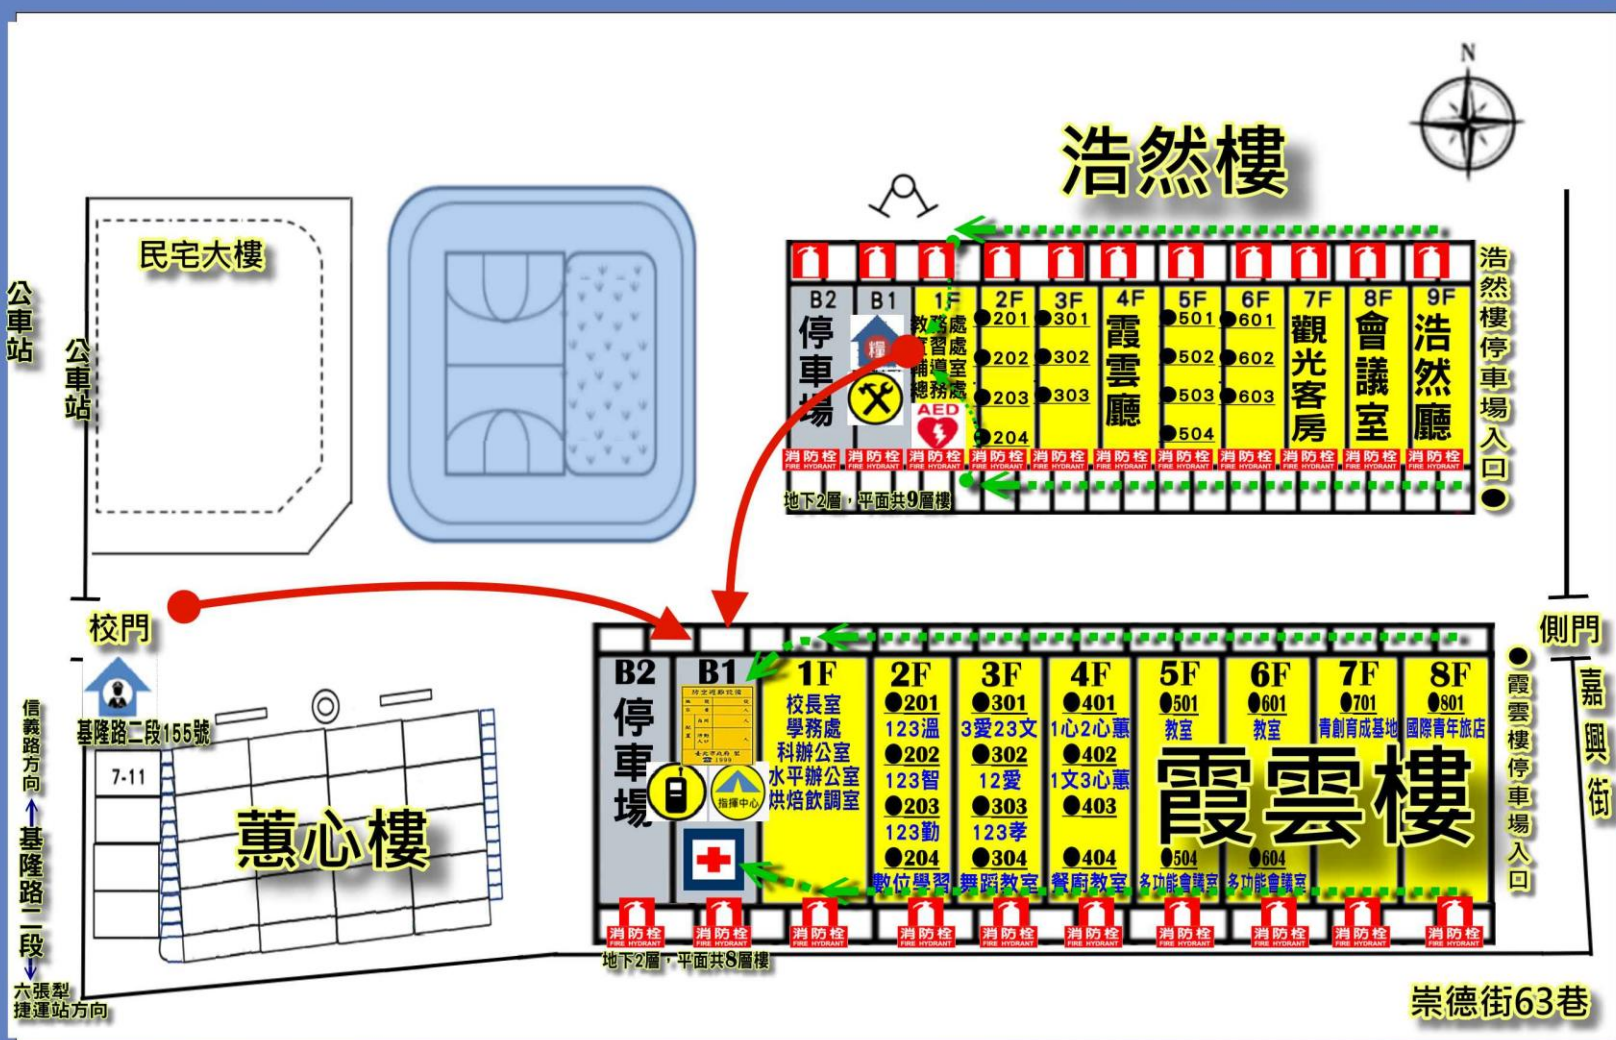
N

浩然樓

民宅大樓

公車站

公車站

B2 停車場

B1 樓

1F 教務處 實習處 輔導室 總務處

AED

2F 201 202 203 204

3F 301 302 303

4F 霞雲廳

5F 501 502 503 504

6F 601 602 603

7F 觀光客房

8F 會議室

9F 浩然廳

消防栓 FIRE HYDRANT

地下2層，平面共9層樓

浩然樓停車場入口

校門

側門

基隆路二段155號

信義路方向 ↑ 基隆路二段 ↓ 六張犁捷運站方向

7-11

蕙心樓

B2 停車場

B1

指揮中心

1F 校長室 學務處 科辦公室 水平辦公室 烘焙飲調室

2F 201 123溫 202 123智 203 123勤 204 數位學習

3F 301 3愛23文 302 12愛 303 123孝 304 舞蹈教室

4F 401 1心2心蕙 402 1文3心蕙 403 404 餐廚教室

5F 501 教室 504 多功能會議室

6F 601 教室 604 多功能會議室

7F 701 青創育成基地

8F 801 國際青年旅店

霞雲樓

霞雲樓停車場入口

嘉興街

消防栓 FIRE HYDRANT

地下2層，平面共8層樓

崇德街63巷